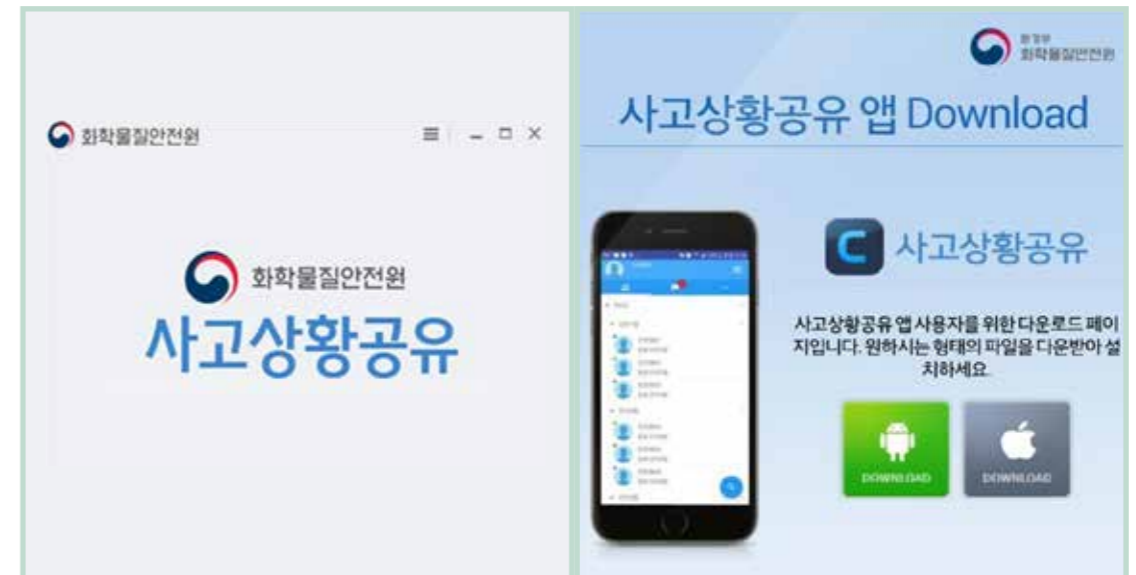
화학물질안전원

화학물질안전원
사고상황공유

환경부
화학물질안전원

사고상황공유 앱 Download

사고상황공유

사고상황공유 앱 사용자를 위한 다운로드 페이지입니다. 원하시는 형태의 파일을 다운받아 설치하세요.

DOWNLOAD

DOWNLOAD